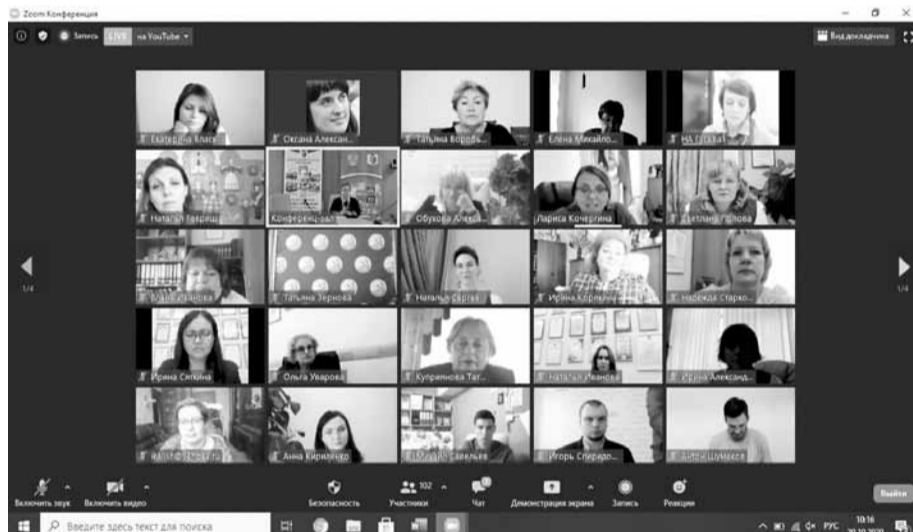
Zoom Конференция

Запись LIVE на YouTube

Вид докладчика

1/4

1/4

Екатерина Власк...

Оксана Алексан...

Татьяна Воробь...

Елена Михайло...

НА ГЕРАЗ...

Наталья Гаврищ...

Конференцзал...

Обухова Алекс...

Лариса Кочергина

Светлана Попова

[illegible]

Татьяна Зернова

Наталья Сергее...

Ирина Корякина

Надежда Старко...

Ирина Сяткина

Ольга Уварова

Куприянова Тат...

Наталья Иванова

Ирина Александ...

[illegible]

Анна Кириленко

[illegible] Савельев

Игорь Спиридо...

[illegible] Шумакер

Включить звук

Включить видео

Безопасность

102

Участники

Чат

Демонстрация экрана

Запись

Реакции

Выйти

Введите здесь текст для поиска

РУС

10:16